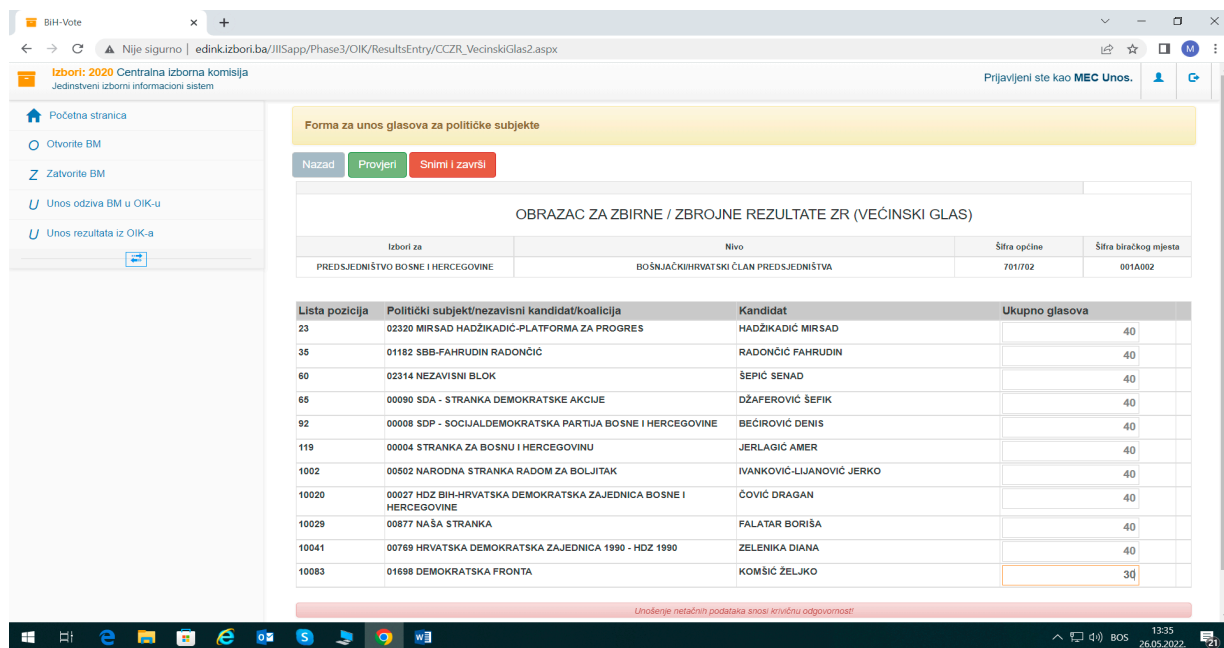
BiH-Vote × +

Nije sigurno | edink.izbori.ba/JIISapp/Phase3/OIK/ResultsEntry/CCZR_VecinskiGlas2.aspx

M

Izbori: 2020 Centralna izborna komisija
Jedinstveni izborni informacioni sistem

Prijavljeni ste kao MEC Unos.

Početna stranica
Otvorite BM
Zatvorite BM
Unos odziva BM u OIK-u
Unos rezultata iz OIK-a

Forma za unos glasova za političke subjekte

Nazad | Provjeri | Snimi i završi

OBRAZAC ZA ZBIRNE / ZBROJNE REZULTATE ZR (VEĆINSKI GLAS)

| Izbori za | Nivo | Šifra općine | Šifra biračkog mjesta |
|---|---|---|---|
| PREDSJEDNIŠTVO BOSNE I HERCEGOVINE | BOŠNJAČKI/HRVATSKI ČLAN PREDSJEDNIŠTVA | 701/702 | 001A002 |

| Lista pozicija | Politički subjekt/nezavisni kandidat/koalicija | Kandidat | Ukupno glasova |
|---|---|---|---|
| 23 | 02320 MIRSAD HADŽIKADIĆ-PLATFORMA ZA PROGRES | HADŽIKADIĆ MIRSAD | 40 |
| 35 | 01182 SBB-FAHRUDIN RADONČIĆ | RADONČIĆ FAHRUDIN | 40 |
| 60 | 02314 NEZAVISNI BLOK | ŠEPIĆ SENAD | 40 |
| 65 | 00090 SDA - STRANKA DEMOKRATSKE AKCIJE | DŽAFEROVIĆ ŠEFIK | 40 |
| 92 | 00008 SDP - SOCIJALDEMOKRATSKA PARTIJA BOSNE I HERCEGOVINE | BEĆIROVIĆ DENIS | 40 |
| 119 | 00004 STRANKA ZA BOSNU I HERCEGOVINU | JERLAGIĆ AMER | 40 |
| 1002 | 00502 NARODNA STRANKA RADOM ZA BOLJITAK | IVANKOVIĆ-LIJANOVIĆ JERKO | 40 |
| 10020 | 00027 HDZ BIH-HRVATSKA DEMOKRATSKA ZAJEDNICA BOSNE I HERCEGOVINE | ČOVIĆ DRAGAN | 40 |
| 10029 | 00877 NAŠA STRANKA | FALATAR BORIŠA | 40 |
| 10041 | 00769 HRVATSKA DEMOKRATSKA ZAJEDNICA 1990 - HDZ 1990 | ZELENIKA DIANA | 40 |
| 10083 | 01698 DEMOKRATSKA FRONTA | KOMŠIĆ ŽELJKO | 30 |

Unošenje netačnih podataka snosi krivičnu odgovornost!

BOS 13:35 26.05.2022. 21